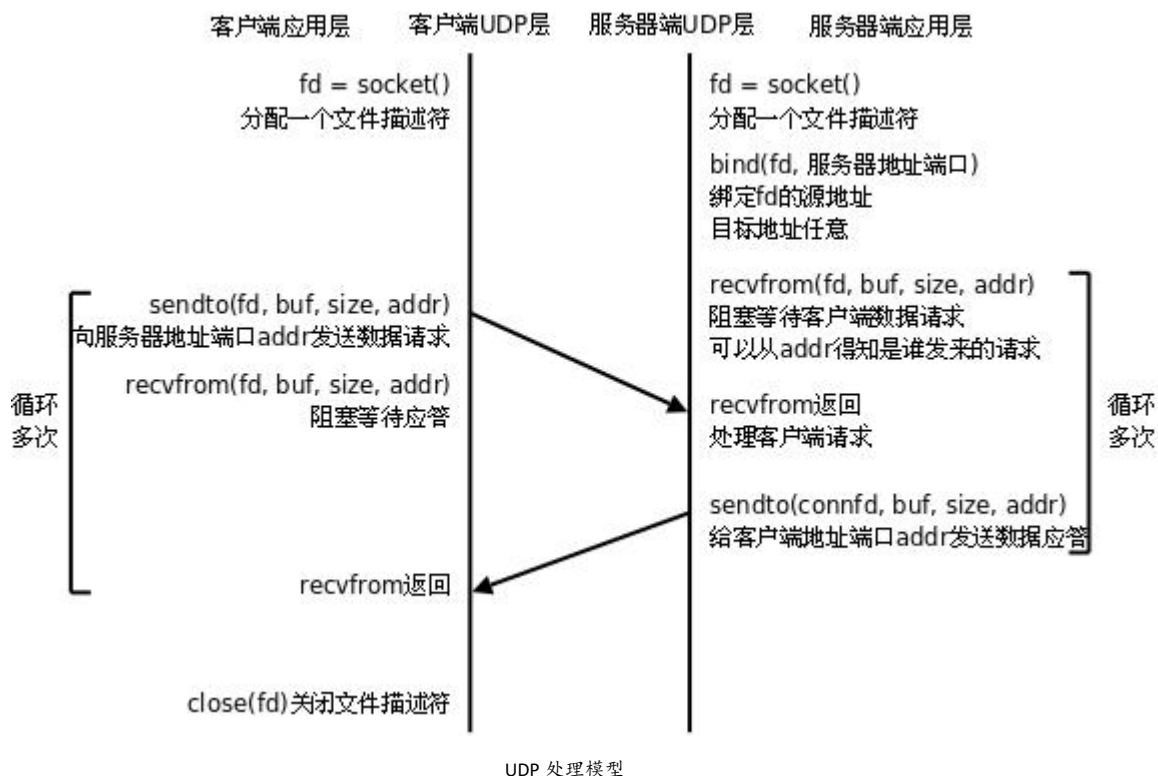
客户端应用层 客户端UDP层 服务器端UDP层 服务器端应用层

fd = socket()
分配一个文件描述符

fd = socket()
分配一个文件描述符

bind(fd, 服务器地址端口)
绑定fd的源地址
目标地址任意

sendto(fd, buf, size, addr)
向服务器地址端口addr发送数据请求

recvfrom(fd, buf, size, addr)
阻塞等待应答

循环
多次

recvfrom(fd, buf, size, addr)
阻塞等待客户端数据请求
可以从addr得知是谁发来的请求

recvfrom返回
处理客户端请求

循环
多次

sendto(connfd, buf, size, addr)
给客户端地址端口addr发送数据应答

recvfrom返回

close(fd)关闭文件描述符

UDP 处理模型